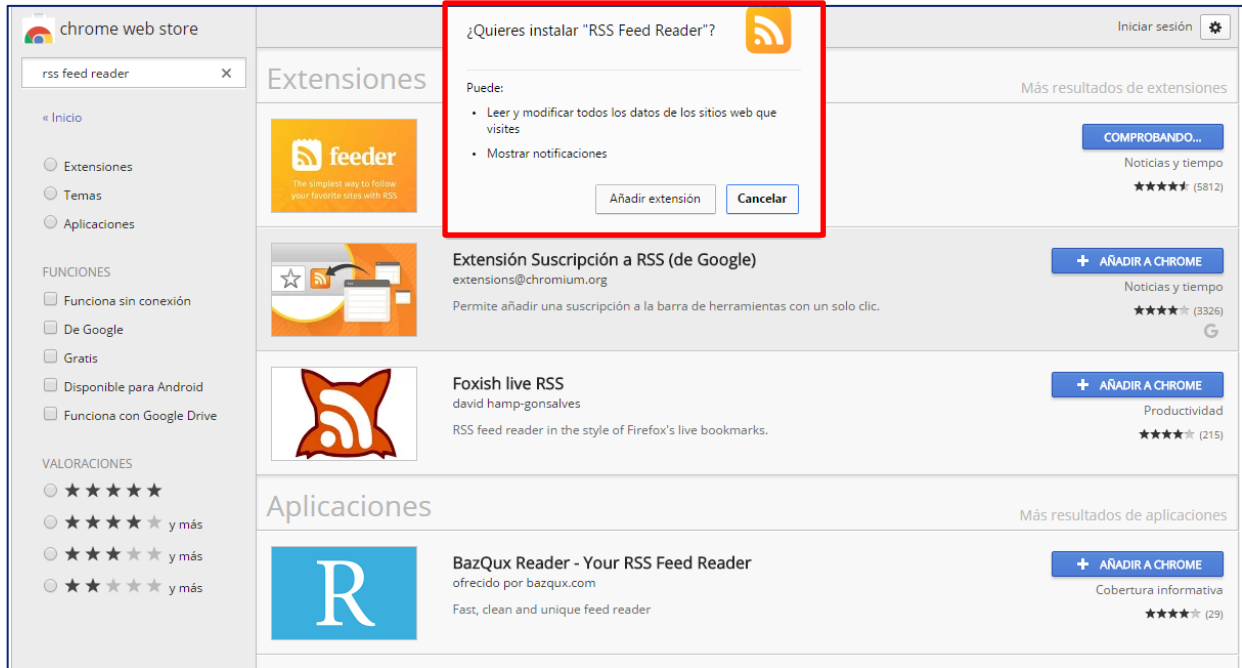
chrome web store

rss feed reader ×

« Inicio

Extensiones

Temas

Aplicaciones

FUNCIONES

Funciona sin conexión

De Google

Gratis

Disponible para Android

Funciona con Google Drive

VALORACIONES

★★★★★

★★★★★ y más

★★★★★ y más

★★★★★ y más

Iniciar sesión

¿Quieres instalar "RSS Feed Reader"?

Puede:

• Leer y modificar todos los datos de los sitios web que visites

• Mostrar notificaciones

Añadir extensión Cancelar

Extensiones

Más resultados de extensiones

feeder
The simplest way to follow your favorite sites with RSS

COMPROBANDO...
Noticias y tiempo
★★★★★ (5812)

Extensión Suscripción a RSS (de Google)
extensions@chromium.org
Permite añadir una suscripción a la barra de herramientas con un solo clic.

+ AÑADIR A CHROME
Noticias y tiempo
★★★★★ (3326)

Foxish live RSS
david hamp-gonsalves
RSS feed reader in the style of Firefox's live bookmarks.

+ AÑADIR A CHROME
Productividad
★★★★★ (215)

Aplicaciones

Más resultados de aplicaciones

R

BazQux Reader - Your RSS Feed Reader
ofrecido por bazqux.com
Fast, clean and unique feed reader

+ AÑADIR A CHROME
Cobertura informativa
★★★★★ (29)